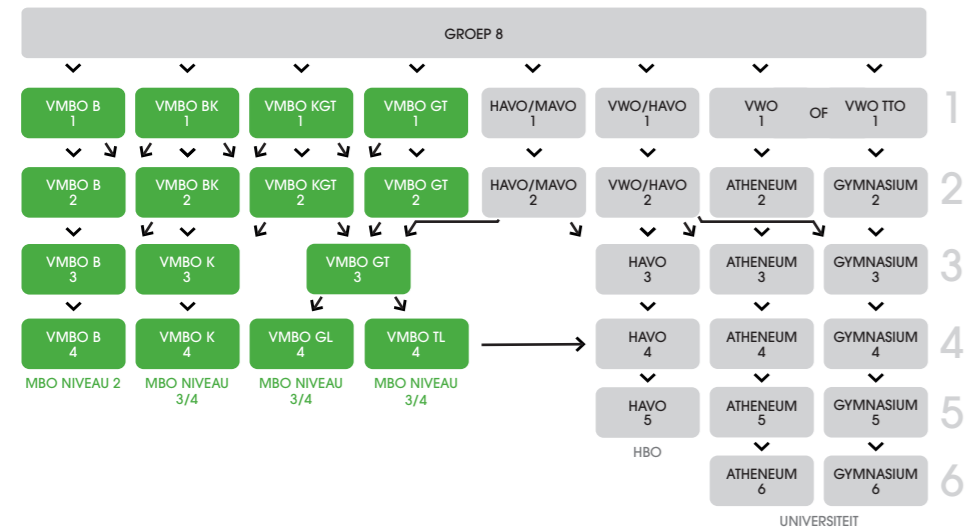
GROEP 8

VMBO B 1
VMBO BK 1
VMBO KGT 1
VMBO GT 1
HAVO/MAVO 1
VWO/HAVO 1
VWO 1 OF VWO TTO 1
1

VMBO B 2
VMBO BK 2
VMBO KGT 2
VMBO GT 2
HAVO/MAVO 2
VWO/HAVO 2
ATHENEUM 2
GYMNASIUM 2
2

VMBO B 3
VMBO K 3
VMBO GT 3
HAVO 3
ATHENEUM 3
GYMNASIUM 3
3

VMBO B 4
VMBO K 4
VMBO GL 4
VMBO TL 4
HAVO 4
ATHENEUM 4
GYMNASIUM 4
4

MBO NIVEAU 2
MBO NIVEAU 3/4
MBO NIVEAU 3/4
MBO NIVEAU 3/4

HAVO 5
ATHENEUM 5
GYMNASIUM 5
5

HBO

ATHENEUM 6
GYMNASIUM 6
6

UNIVERSITEIT